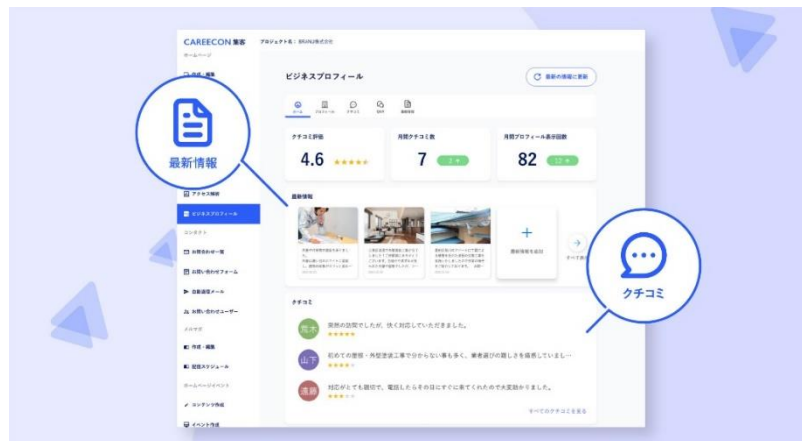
CAREECON 集客 プロジェクト名：BRANU株式会社

ホームページ

作成・編集

最新情報

アクセス解析

ビジネスプロフィール

コンタクト

お問合せ一覧

お問い合わせフォーム

自動返信メール

お問い合わせユーザー

メルマガ

作成・編集

配信スケジュール

ホームページイベント

コンテンツ作成

イベント作成

ビジネスプロフィール

最新の情報に更新

ホーム プロフィール クチコミ Q&A 最新情報

クチコミ評価
4.6 ★★★★★

月間クチコミ数
7 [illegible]

月間プロフィール表示回数
82 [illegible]

最新情報

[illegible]

最新情報を追加

すべて表示

クチコミ

クチコミ

荒木 突然の訪問でしたが、快く対応していただきました。
★★★★★

山下 初めての屋根・外壁塗装工事で分からない事も多く、業者選びの難しさを痛感していまし…
★★★★

遠藤 対応がとても親切で、電話したらその日にすぐに来てくれたので大変助かりました。
★★★★

すべてのクチコミを見る